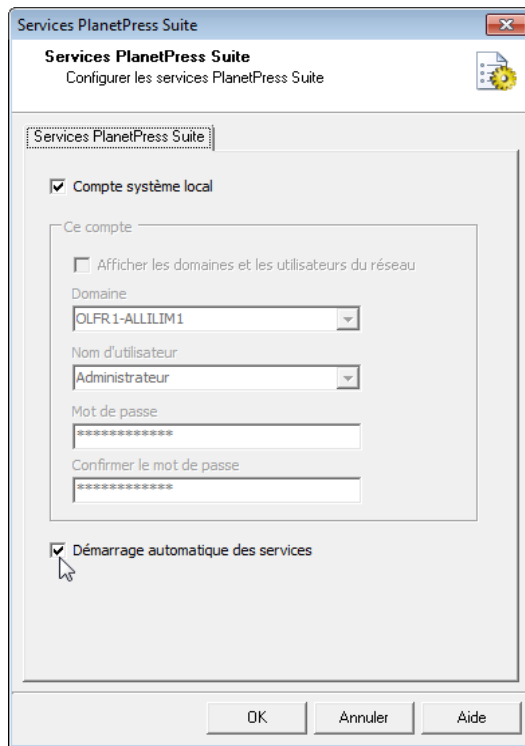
Services PlanetPress Suite

Services PlanetPress Suite
Configurer les services PlanetPress Suite

Services PlanetPress Suite

Compte système local

Ce compte

Afficher les domaines et les utilisateurs du réseau

Domaine
OLFR1-ALLILIM1

Nom d'utilisateur
Administrateur

Mot de passe
************

Confirmer le mot de passe
************

Démarrage automatique des services

OK
Annuler
Aide